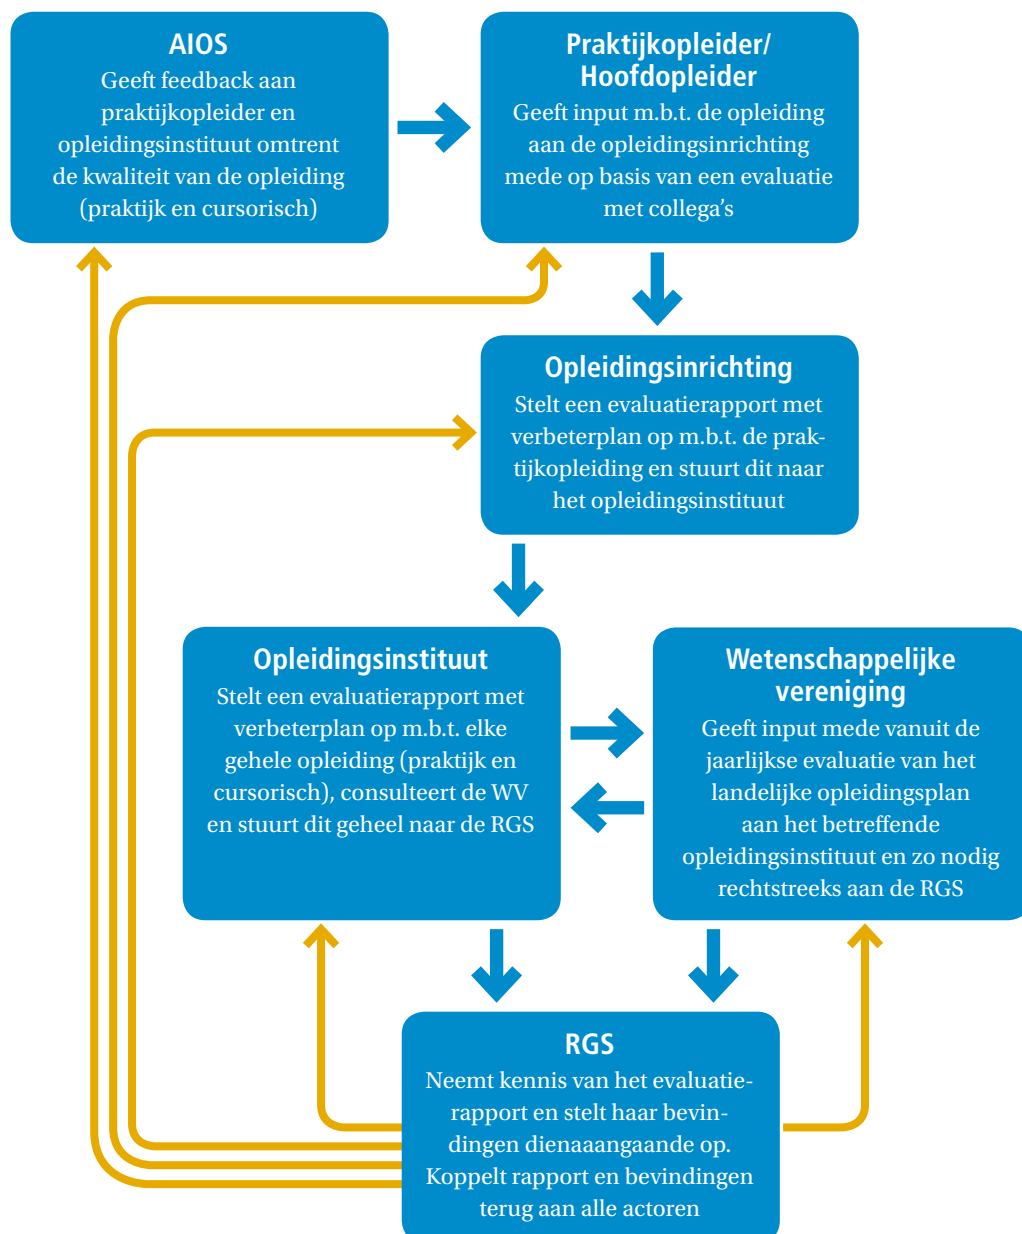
AIOS
Geeft feedback aan praktijkopleider en opleidingsinstituut omtrent de kwaliteit van de opleiding (praktijk en cursorisch)

Praktijkopleider/ Hoofdopleider
Geeft input m.b.t. de opleiding aan de opleidingsinrichting mede op basis van een evaluatie met collega's

Opleidingsinrichting
Stelt een evaluatierapport met verbeterplan op m.b.t. de praktijkopleiding en stuurt dit naar het opleidingsinstituut

Opleidingsinstituut
Stelt een evaluatierapport met verbeterplan op m.b.t. elke gehele opleiding (praktijk en cursorisch), consulteert de WV en stuurt dit geheel naar de RGS

Wetenschappelijke vereniging
Geeft input mede vanuit de jaarlijkse evaluatie van het landelijke opleidingsplan aan het betreffende opleidingsinstituut en zo nodig rechtstreeks aan de RGS

RGS
Neemt kennis van het evaluatierapport en stelt haar bevindingen dienaaangaande op. Koppelt rapport en bevindingen terug aan alle actoren